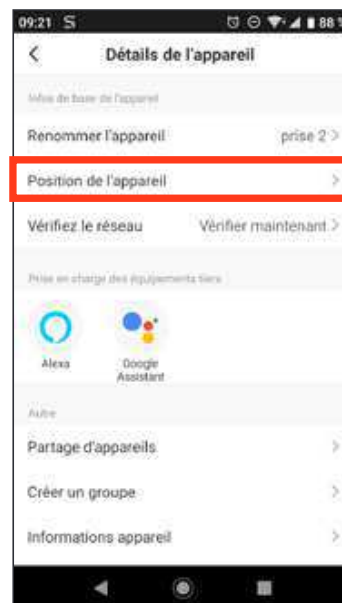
09:21 S 88

<

Détails de l'appareil

Infos de base de l'appareil

Renommer l'appareil prise 2 >

Position de l'appareil >

Vérifiez le réseau Vérifier maintenant >

Prise en charge des équipements tiers

Alexa

Google Assistant

Autre

Partage d'appareils >

Créer un groupe >

Informations appareil >